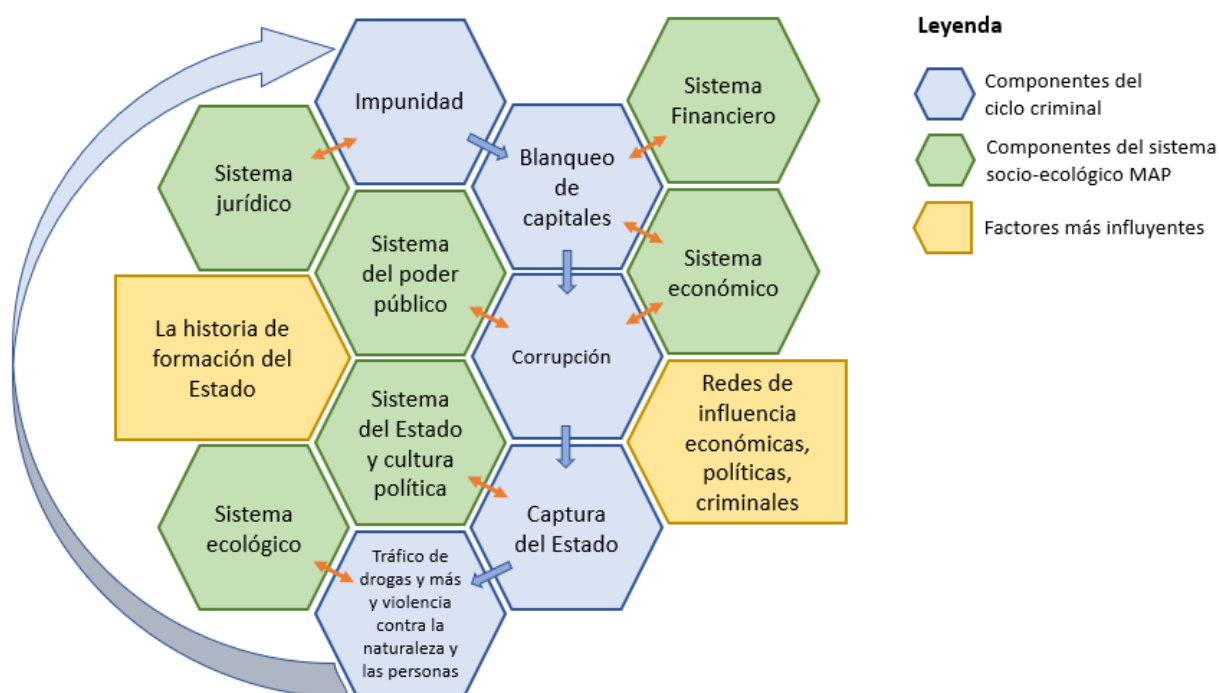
Impunidad

Sistema Financiero

Sistema jurídico

Blanqueo de capitales

Sistema del poder público

Sistema económico

La historia de formación del Estado

Corrupción

Redes de influencia económicas, políticas, criminales

Sistema del Estado y cultura política

Sistema ecológico

Captura del Estado

Tráfico de drogas y más y violencia contra la naturaleza y las personas

Leyenda

Componentes del ciclo criminal

Componentes del sistema socio-ecológico MAP

Factores más influyentes